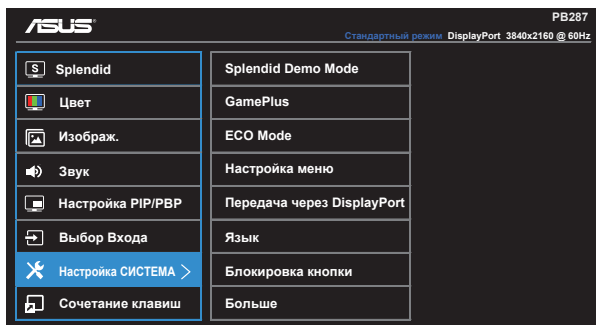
ASUS

PB287

Стандартный режим DisplayPort 3840x2160 @ 60Hz

Splendid
Цвет
Изображ.
Звук
Настройка PIP/PBP
Выбор Входа
Настройка СИСТЕМА >
Сочетание клавиш

Splendid Demo Mode
GamePlus
ECO Mode
Настройка меню
Передача через DisplayPort
Язык
Блокировка кнопки
Больше